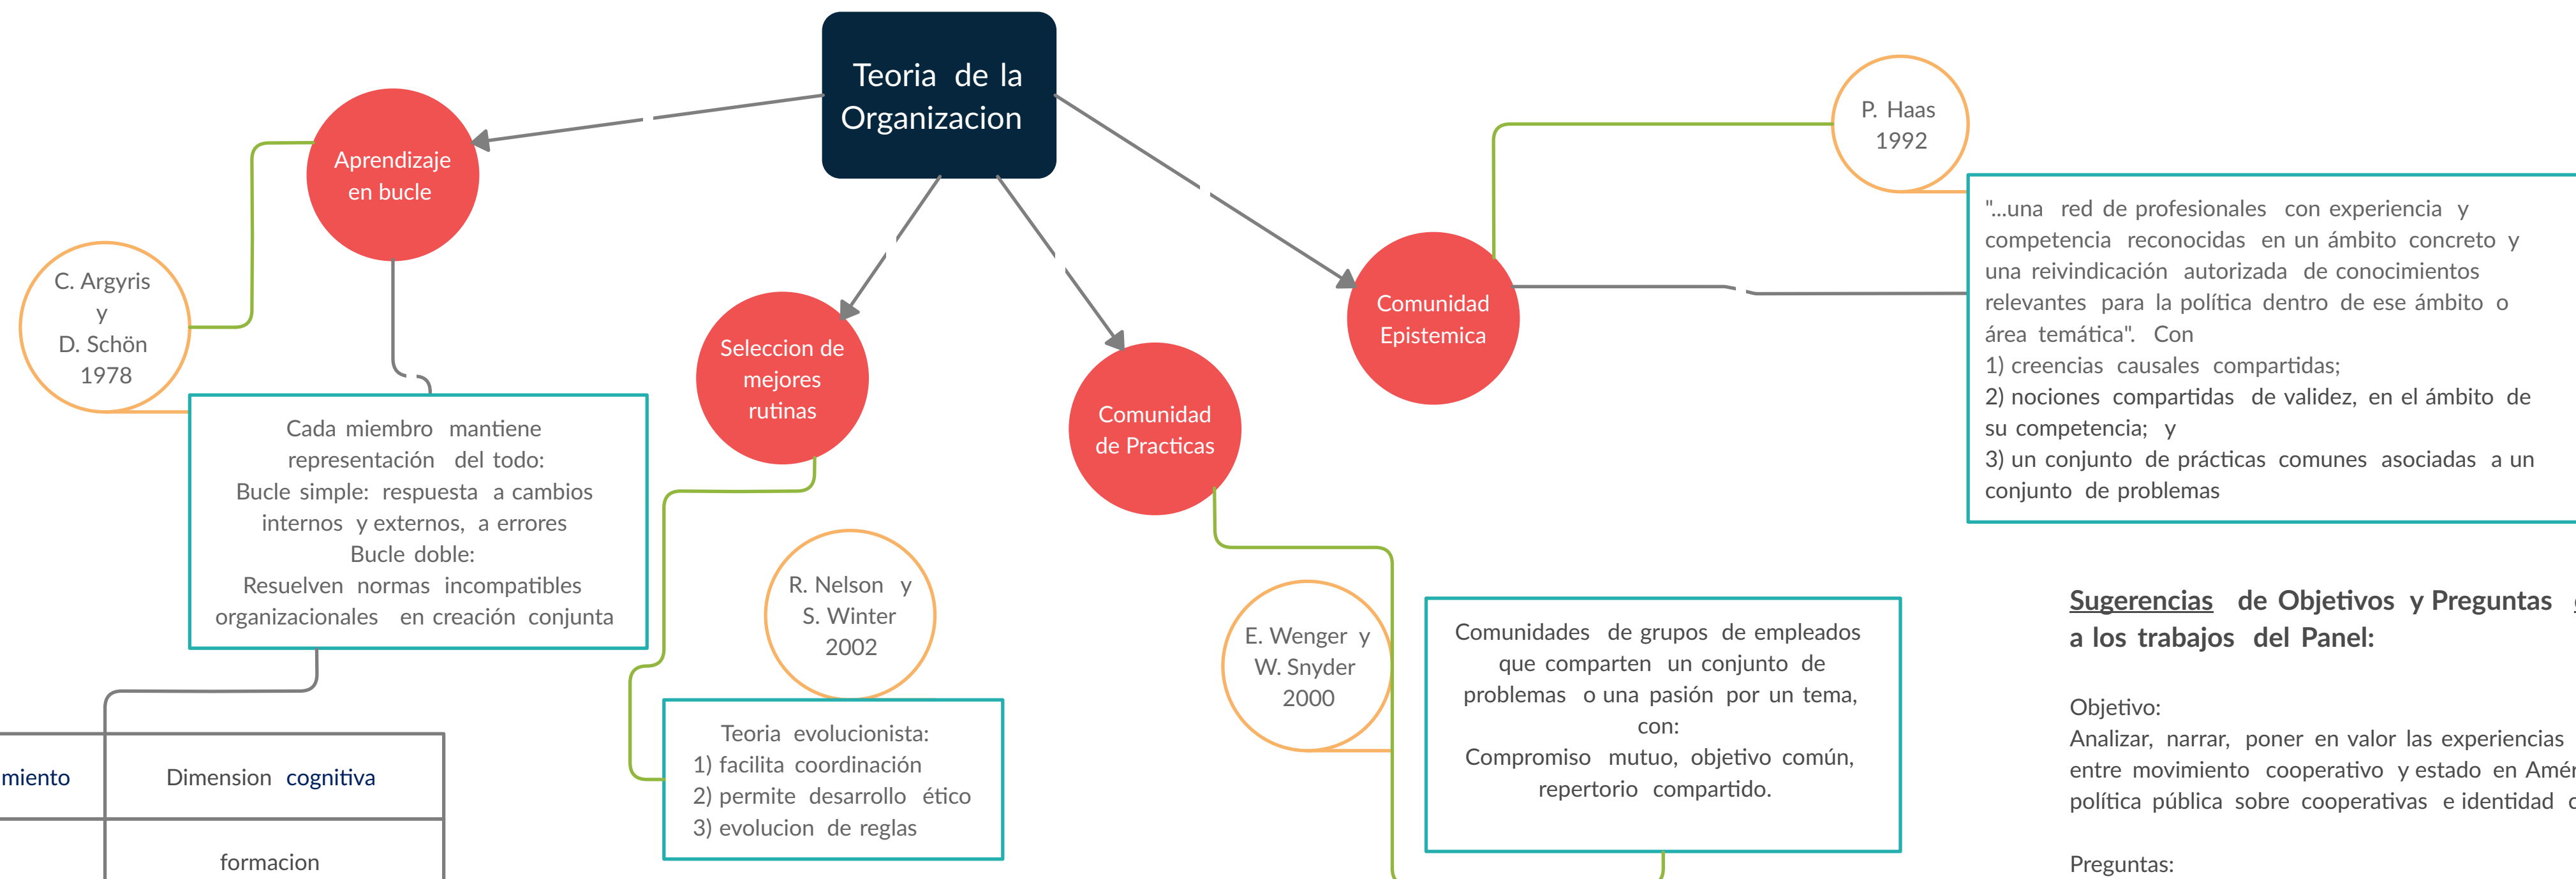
Teoria de la Organizacion

Aprendizaje en bucle

C. Argyris y D. Schön 1978

Cada miembro mantiene representación del todo: Bucle simple: respuesta a cambios internos y externos, a errores Bucle doble: Resuelven normas incompatibles organizacionales en creación conjunta

Seleccion de mejores rutinas

R. Nelson y S. Winter 2002

Teoria evolucionista:
1) facilita coordinación
2) permite desarrollo ético
3) evolucion de reglas

Comunidad de Practicas

E. Wenger y W. Snyder 2000

Comunidades de grupos de empleados que comparten un conjunto de problemas o una pasión por un tema, con:
Compromiso mutuo, objetivo común, repertorio compartido.

Comunidad Epistemica

P. Haas 1992

"...una red de profesionales con experiencia y competencia reconocidas en un ámbito concreto y una reivindicación autorizada de conocimientos relevantes para la política dentro de ese ámbito o área temática". Con
1) creencias causales compartidas;
2) nociones compartidas de validez, en el ámbito de su competencia; y
3) un conjunto de prácticas comunes asociadas a un conjunto de problemas

| miento | Dimension cognitiva |
|---|---|
| | formacion |

Sugerencias de Objetivos y Preguntas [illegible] a los trabajos del Panel:

Objetivo:
Analizar, narrar, poner en valor las experiencias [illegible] entre movimiento cooperativo y estado en Amé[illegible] política pública sobre cooperativas e identidad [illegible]

Preguntas: